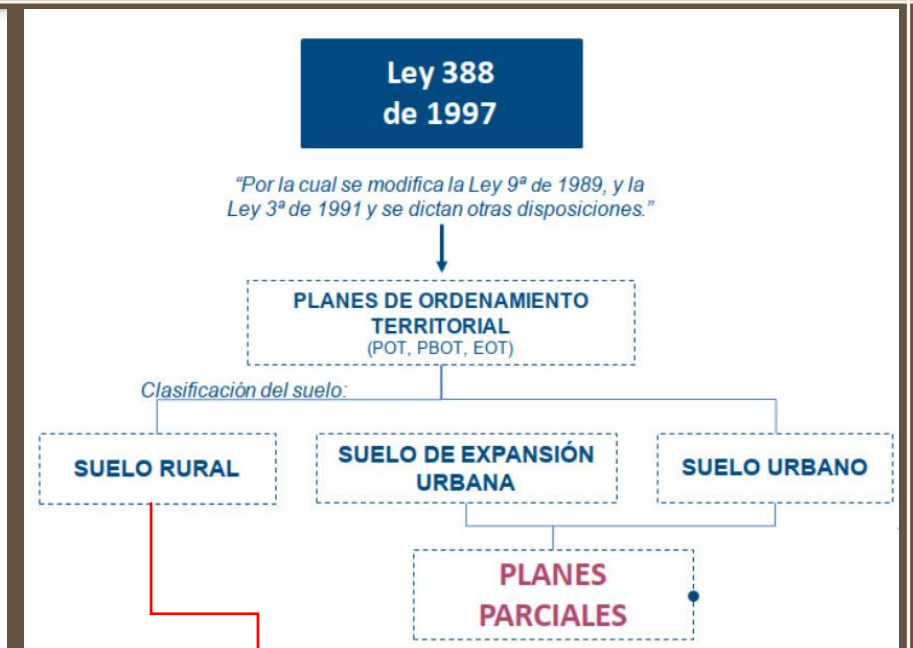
Ley 388
de 1997

“Por la cual se modifica la Ley 9ª de 1989, y la Ley 3ª de 1991 y se dictan otras disposiciones.”

PLANES DE ORDENAMIENTO TERRITORIAL
(POT, PBOT, EOT)

Clasificación del suelo:

SUELO RURAL

SUELO DE EXPANSIÓN URBANA

SUELO URBANO

PLANES PARCIALES